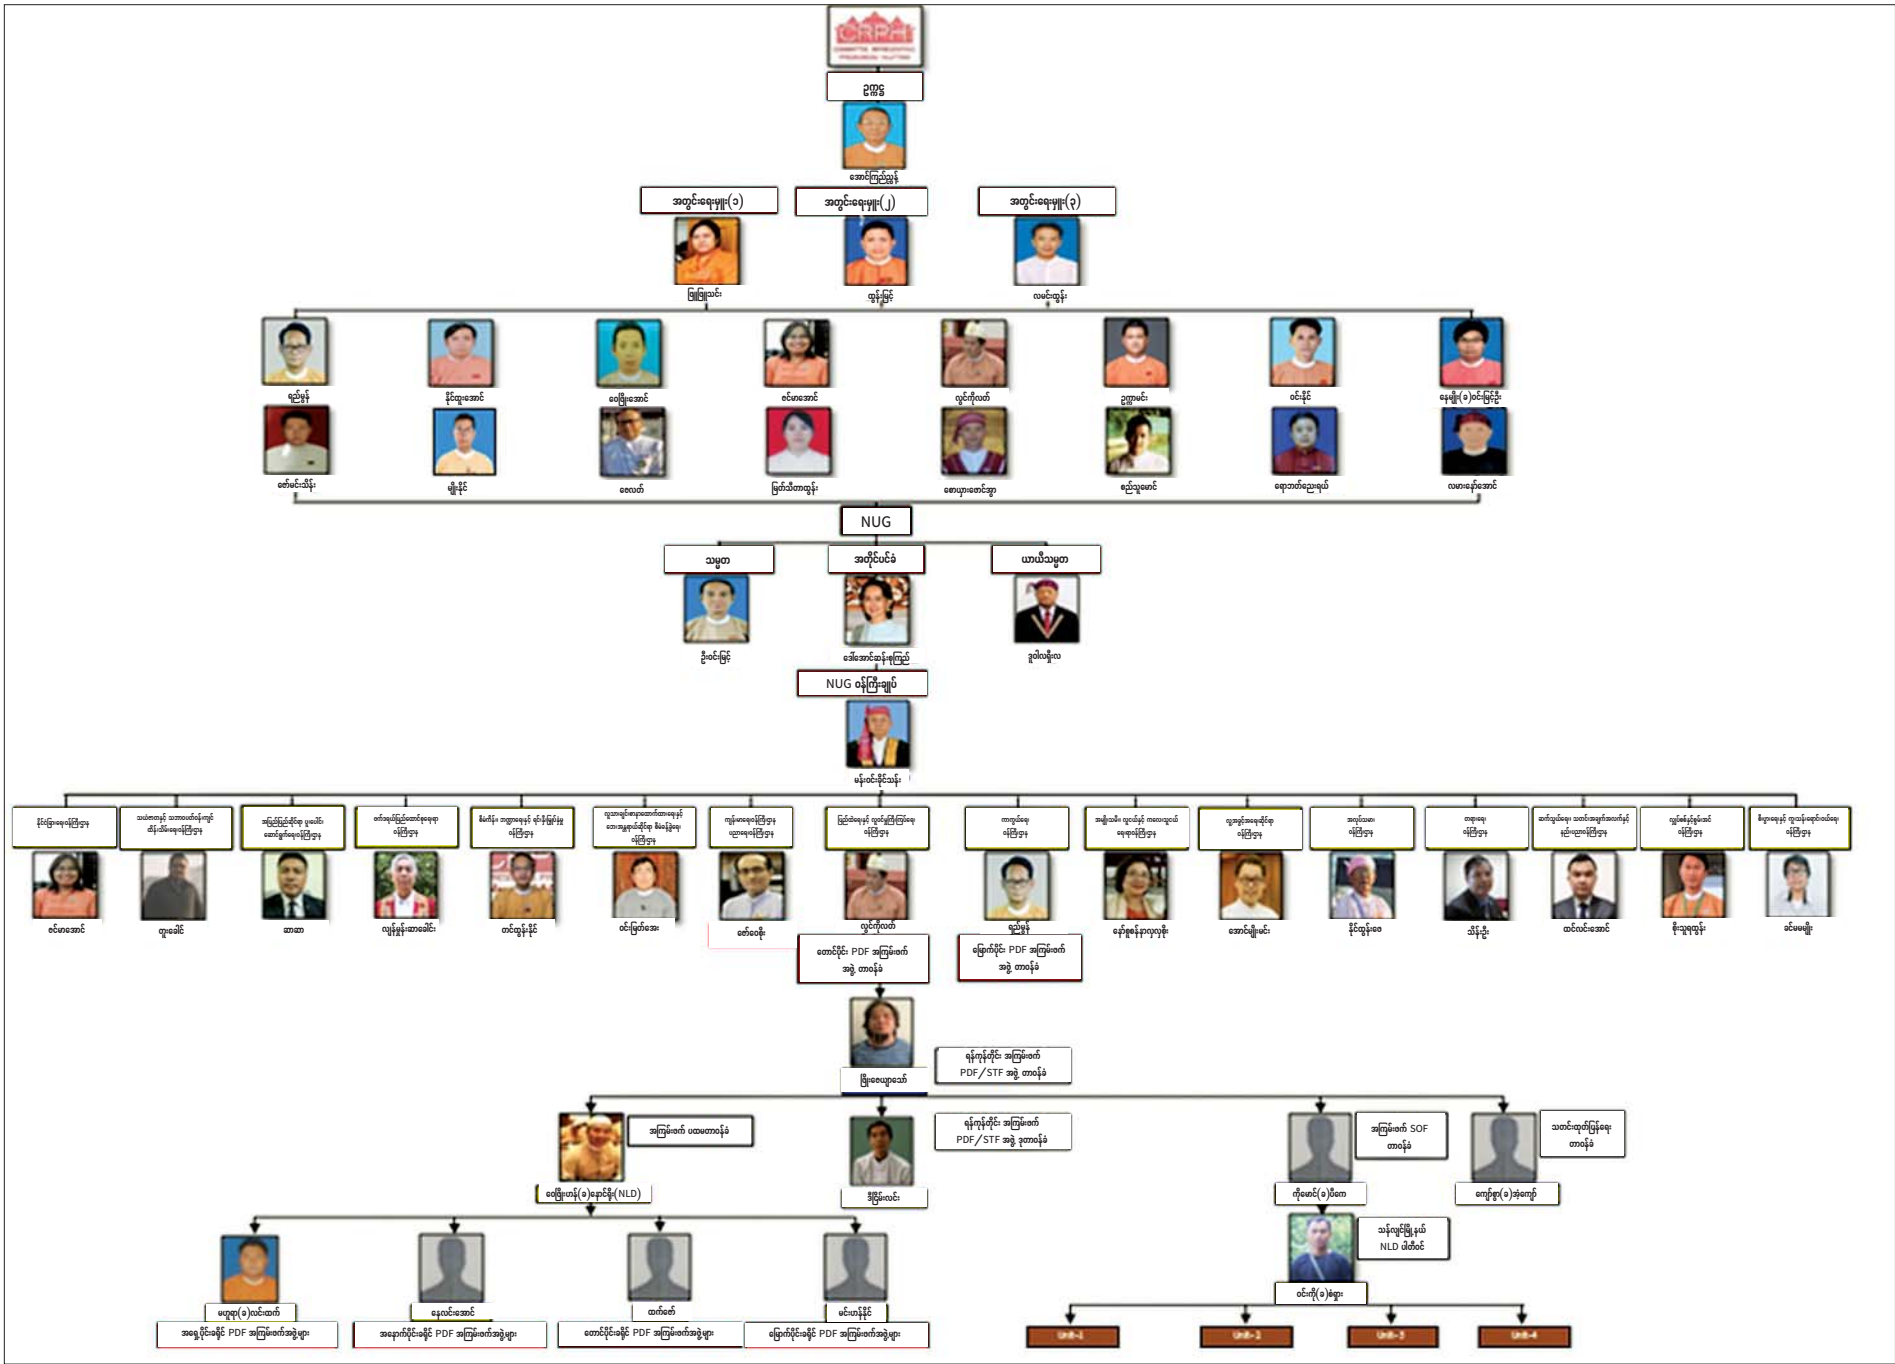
CRPH

ဥက္ကဋ္ဌ

အောင်ကြည်ညွန့်

အတွင်းရေးမှူး(၁)

ဖြိုးဖြိုးသင်း

အတွင်းရေးမှူး(၂)

ထွန်းမြင့်

အတွင်းရေးမှူး(၃)

လပင်ထွန်း

ရည်မွန်

နိုင်ထူးအောင်

ဝေဖြိုးအောင်

ဇင်မာအောင်

လွင်ကိုလတ်

ဥက္ကာမင်း

ဝင်းနိုင်

နေမျိုး(ခ)ဝင်းမြင့်ဦး

ဇော်မင်းသိန်း

မျိုးနိုင်

ဇေလတ်

မြတ်သီတာထွန်း

စောယုအတောင်အွာ

စည်သူမောင်

ရောဘတ်ဗြဲရယ်

လဖားနော်အောင်

NUG

သမ္မတ

ဦးဝင်းမြင့်

အတိုင်ပင်ခံ

ဒေါ်အောင်ဆန်းစုကြည်

ယာယီသမ္မတ

ဒူဝါလရှီးလ

NUG ဝန်ကြီးချုပ်

မန်းဝင်းခိုင်သန်း

နိုင်ငံခြားရေးဝန်ကြီးဌာန

ဇင်မာအောင်

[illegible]

တူးခေါင်

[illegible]

ဆာဆာ

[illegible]

လျန်မှုန်ဆာခေါင်း

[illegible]

တင်ထွန်းနိုင်

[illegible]

ဝင်းမြတ်အေး

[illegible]

ဇော်ဝေစိုး

ပြည်ထဲရေးနှင့် လူဝင်မှုကြီးကြပ်ရေး ဝန်ကြီးဌာန

လွင်ကိုလတ်

တောင်ပိုင်း PDF အကြမ်းဖက်အဖွဲ့ တာဝန်

ကာကွယ်ရေး ဝန်ကြီးဌာန

ရည်မွန်

မြောက်ပိုင်း PDF အကြမ်းဖက်အဖွဲ့ တာဝန်

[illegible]

နော်စူစန်နားလုလုဖိုး

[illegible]

အောင်မျိုးမင်း

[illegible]

နိုင်ထွန်းဇေ

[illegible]

သိန်းဦး

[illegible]

ထင်လင်းအောင်

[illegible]

စိုးသူရထွန်း

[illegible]

ခင်မမျိုး

ဖြိုးဇေယျာသော်

ရန်ကုန်တိုင်း အကြမ်းဖက် PDF/STF အဖွဲ့ တာဝန်

အကြမ်းဖက် ပထမတာဝန်ခံ

ဝေဖြိုးဟန်(ခ)နောင်ရိုး(NLD)

ဒိဗြိုင်းလင်း

ရန်ကုန်တိုင်း အကြမ်းဖက် PDF/STF အဖွဲ့ ဒုတာဝန်ခံ

ကိုမောင်(ခ)ပီကေ

အကြမ်းဖက် SOF တာဝန်ခံ

ကျော်စွာ(ခ)အံ့ကျော်

သတင်းထုတ်ပြန်ရေး တာဝန်ခံ

သန်လျင်မြို့နယ် NLD ပါတီဝင်

ဝင်းကို(ခ)စံရွှား

မဟူရာ(ခ)လင်းထက်

အရှေ့ပိုင်းခရိုင် PDF အကြမ်းဖက်အဖွဲ့များ

နေလင်းအောင်

အနောက်ပိုင်းခရိုင် PDF အကြမ်းဖက်အဖွဲ့များ

ထက်ဇော်

တောင်ပိုင်းခရိုင် PDF အကြမ်းဖက်အဖွဲ့များ

မင်းဟန်နိုင်

မြောက်ပိုင်းခရိုင် PDF အကြမ်းဖက်အဖွဲ့များ

Unit-1

Unit-2

Unit-3

Unit-4